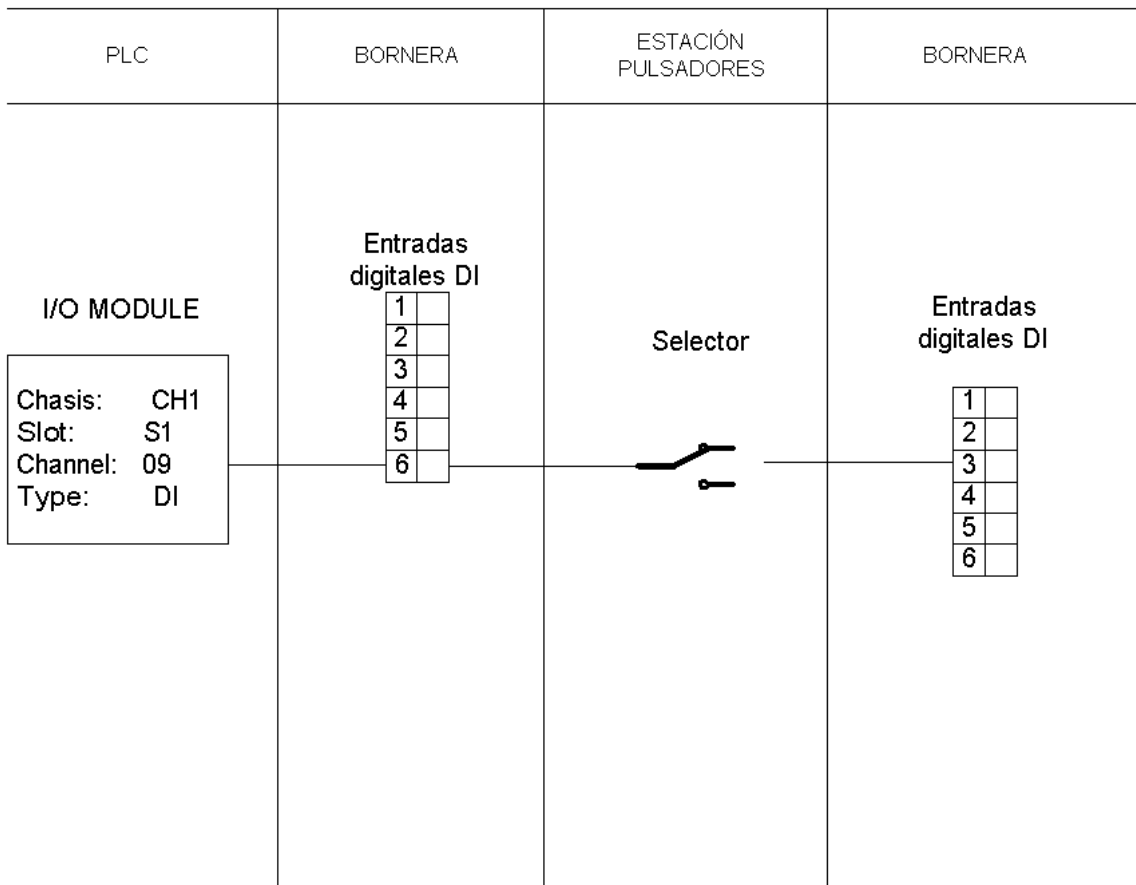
PLC

BORNERA

ESTACIÓN PULSADORES

BORNERA

I/O MODULE

Chasis: CH1
Slot: S1
Channel: 09
Type: DI

Entradas digitales DI

| 1 | |
|---|---|
| 2 | |
| 3 | |
| 4 | |
| 5 | |
| 6 | |

Selector

Entradas digitales DI

| 1 | |
|---|---|
| 2 | |
| 3 | |
| 4 | |
| 5 | |
| 6 | |